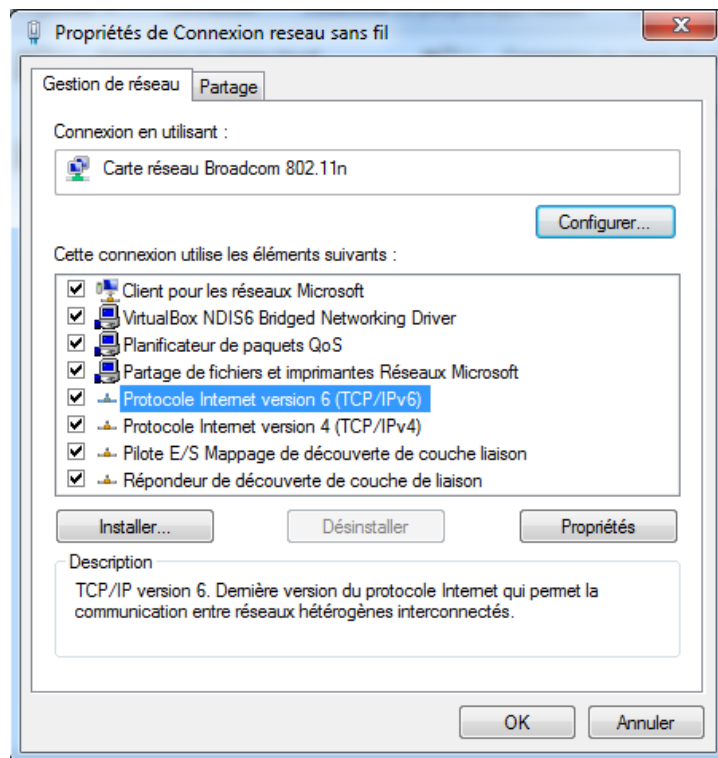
Propriétés de Connexion reseau sans fil

Gestion de réseau
Partage

Connexion en utilisant :

Carte réseau Broadcom 802.11n

Configurer...

Cette connexion utilise les éléments suivants :

Client pour les réseaux Microsoft
VirtualBox NDIS6 Bridged Networking Driver
Planificateur de paquets QoS
Partage de fichiers et imprimantes Réseaux Microsoft
Protocole Internet version 6 (TCP/IPv6)
Protocole Internet version 4 (TCP/IPv4)
Pilote E/S Mappage de découverte de couche liaison
Répondeur de découverte de couche de liaison

Installer...
Désinstaller
Propriétés

Description
TCP/IP version 6. Dernière version du protocole Internet qui permet la communication entre réseaux hétérogènes interconnectés.

OK
Annuler